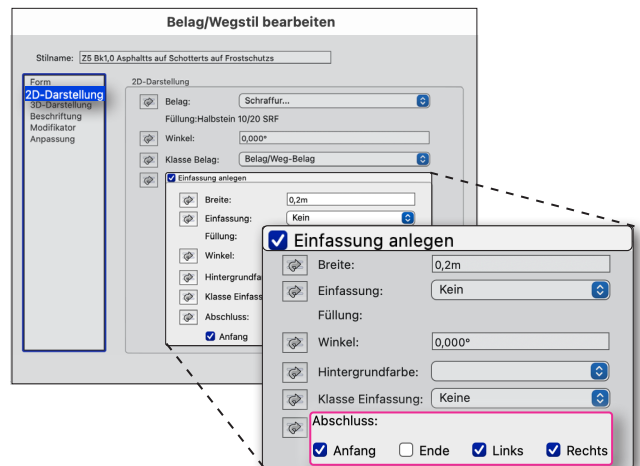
Belag/Wegstil bearbeiten

Stilname: Z5 Bk1,0 Asphalts auf Schotterts auf Frostschutz

Form
2D-Darstellung
3D-Darstellung
Beschriftung
Modifikator
Anpassung

2D-Darstellung

Belag: Schraffur...

Füllung:Halbstein 10/20 SRF

Winkel: 0,000°

Klasse Belag: Belag/Weg-Belag

Einfassung anlegen

Breite: 0,2m

Einfassung: Kein

Füllung:

Winkel:

Hintergrundfa

Klasse Einfass

Abschluss:

Anfang

Einfassung anlegen

Breite: 0,2m

Einfassung: Kein

Füllung:

Winkel: 0,000°

Hintergrundfarbe:

Klasse Einfassung: Keine

Abschluss:

Anfang Ende Links Rechts